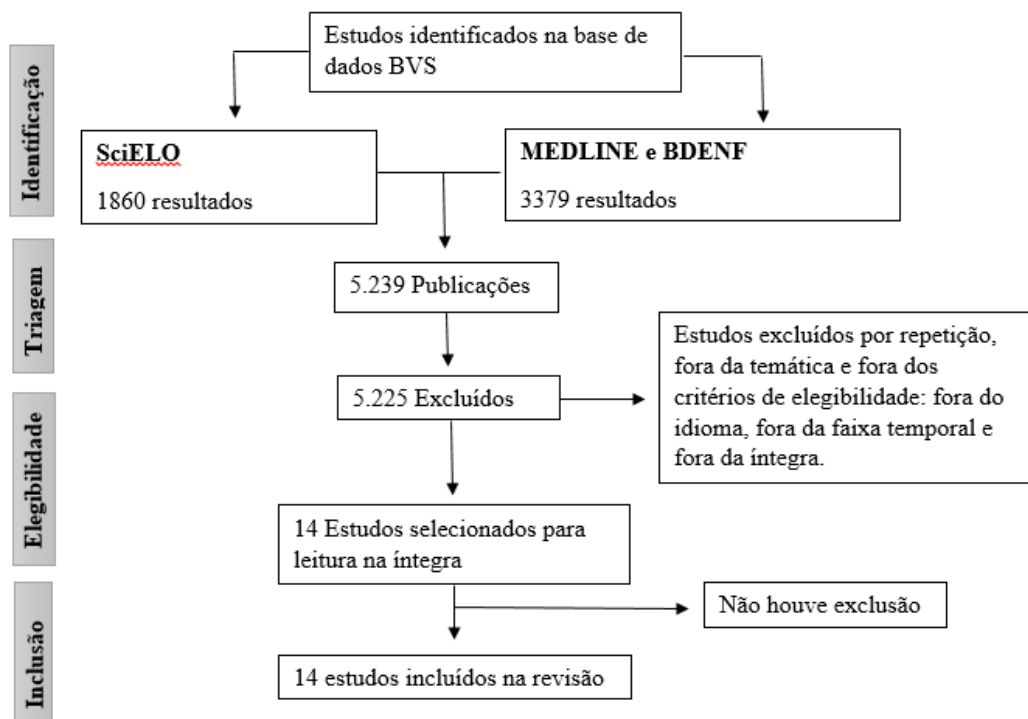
Identificação

Estudos identificados na base de dados BVS

SciELO

1860 resultados

MEDLINE e BDENF

3379 resultados

Triagem

5.239 Publicações

Elegibilidade

5.225 Excluídos

Estudos excluídos por repetição, fora da temática e fora dos critérios de elegibilidade: fora do idioma, fora da faixa temporal e fora da íntegra.

14 Estudos selecionados para leitura na íntegra

Inclusão

Não houve exclusão

14 estudos incluídos na revisão